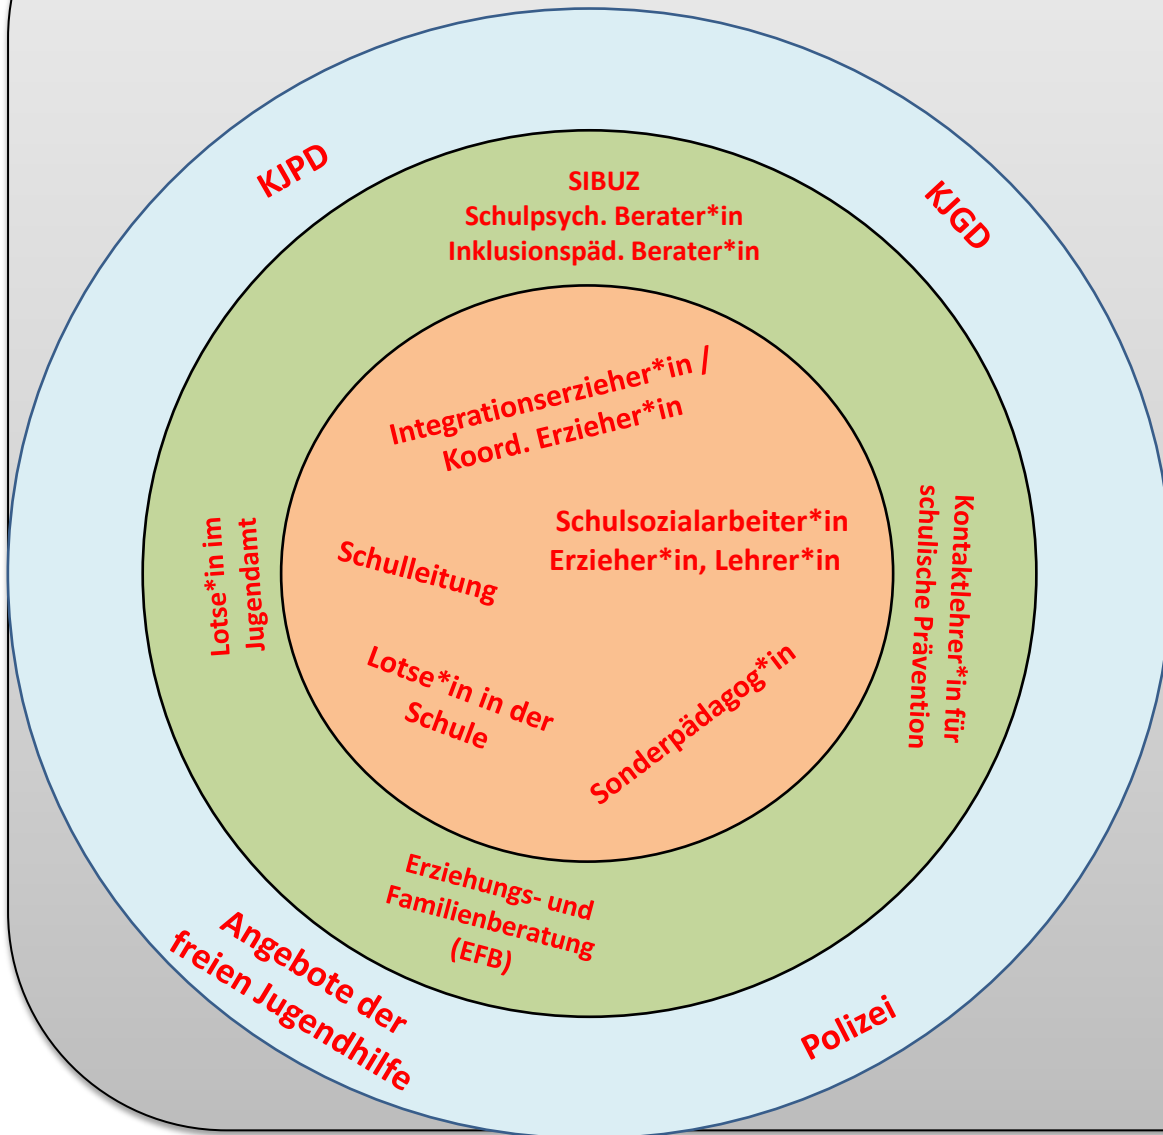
KJPD

KJGD

SIBUZ
Schulpsych. Berater*in
Inklusionspäd. Berater*in

Integrationserzieher*in / Koord. Erzieher*in

Lotse*in im Jugendamt

Schulleitung

Schulsozialarbeiter*in Erzieher*in, Lehrer*in

Kontaktlehrer*in für schulische Prävention

Lotse*in in der Schule

Sonderpädagog*in

Erziehungs- und Familienberatung (EFB)

Angebote der freien Jugendhilfe

Polizei